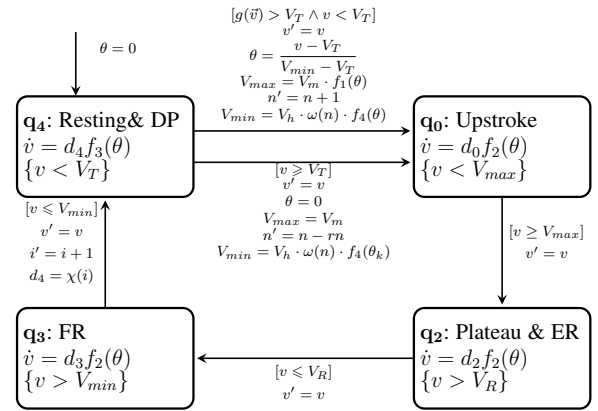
$\theta = 0$

$[g(\vec{v}) > V_T \wedge v < V_T]$
$v' = v$
$\theta = \frac{v - V_T}{V_{min} - V_T}$
$V_{max} = V_m \cdot f_1(\theta)$
$n' = n + 1$
$V_{min} = V_h \cdot \omega(n) \cdot f_4(\theta)$

$\mathbf{q_4}$: Resting& DP
$\dot{v} = d_4 f_3(\theta)$
$\{v < V_T\}$

$\mathbf{q_0}$: Upstroke
$\dot{v} = d_0 f_2(\theta)$
$\{v < V_{max}\}$

$[v \geqslant V_T]$
$v' = v$
$\theta = 0$
$V_{max} = V_m$
$n' = n - rn$
$V_{min} = V_h \cdot \omega(n) \cdot f_4(\theta_k)$

$[v \leqslant V_{min}]$
$v' = v$
$i' = i + 1$
$d_4 = \chi(i)$

$[v \geq V_{max}]$
$v' = v$

$\mathbf{q_3}$: FR
$\dot{v} = d_3 f_2(\theta)$
$\{v > V_{min}\}$

$[v \leqslant V_R]$
$v' = v$

$\mathbf{q_2}$: Plateau & ER
$\dot{v} = d_2 f_2(\theta)$
$\{v > V_R\}$